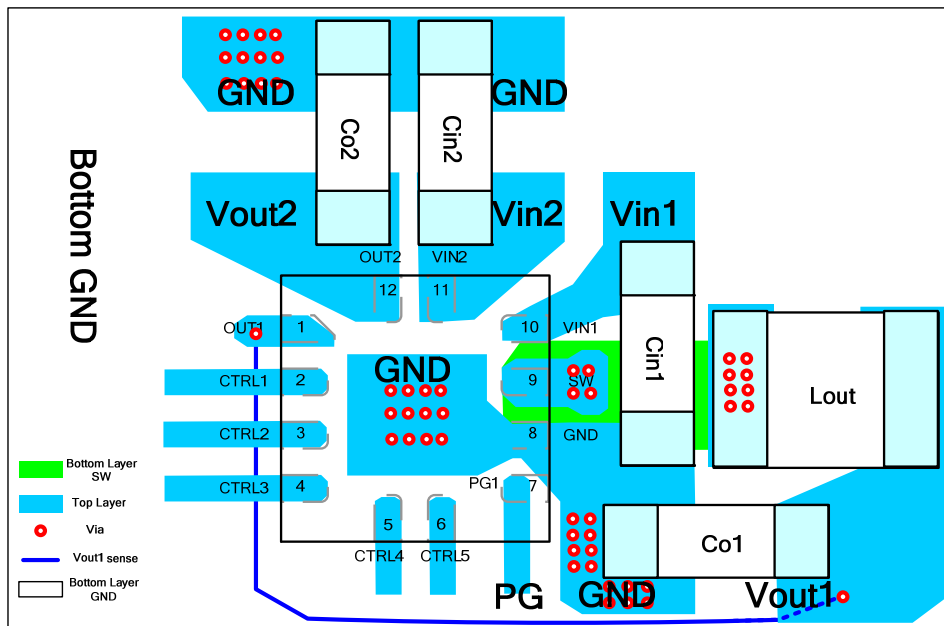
GND
Co2
Cin2
GND
Bottom GND
Vout2
Vin2
Vin1
OUT2
VIN2
12
11
OUT1
1
10
VIN1
GND
Cin1
Lout
CTRL1
2
9
SW
CTRL2
3
8
GND
Bottom Layer SW
Top Layer
Via
Vout1 sense
Bottom Layer GND
CTRL3
4
PG1
7
5
6
Co1
CTRL4
CTRL5
PG
GND
Vout1